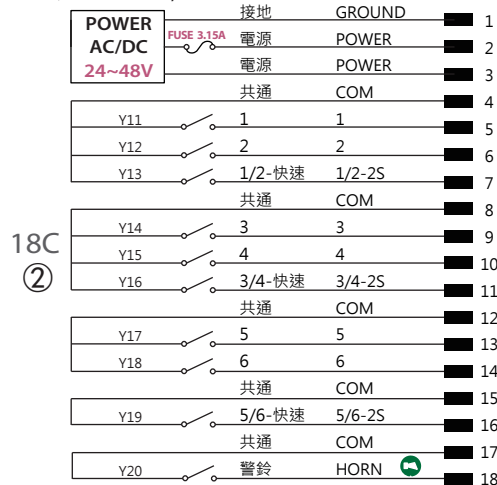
POWER
AC/DC
24~48V

FUSE 3.15A

接地 GROUND 1
電源 POWER 2
電源 POWER 3
共通 COM 4
Y11 1 1 5
Y12 2 2 6
Y13 1/2-快速 1/2-2S 7
共通 COM 8
Y14 3 3 9
Y15 4 4 10
Y16 3/4-快速 3/4-2S 11
共通 COM 12
Y17 5 5 13
Y18 6 6 14
共通 COM 15
Y19 5/6-快速 5/6-2S 16
共通 COM 17
Y20 警鈴 HORN 18

18C
②